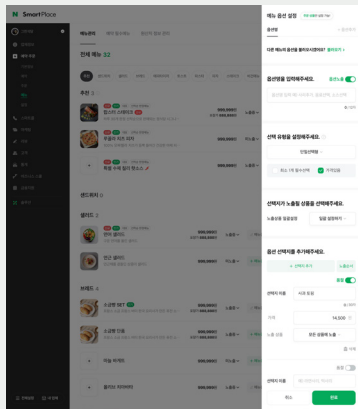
N SmartPlace

메뉴관리

전체 메뉴 32

추천

샐러드

브레드

메뉴 옵션 설정

옵션명

다른 메뉴의 옵션을 불러오시겠어요? 불러오기

옵션명을 입력해주세요.

선택 유형을 설정해주세요.

단일선택형

최소 1개 필수선택

가격입력

선택지가 노출될 상품을 선택해주세요.

노출상품 필설정됨

일괄 설정하기

옵션 선택지를 추가해주세요.

+ 선택지 추가

선택지 이름

사과 토핑

가격

14,500

노출 상품

모든 상품에 노출

선택지 이름

취소

완료